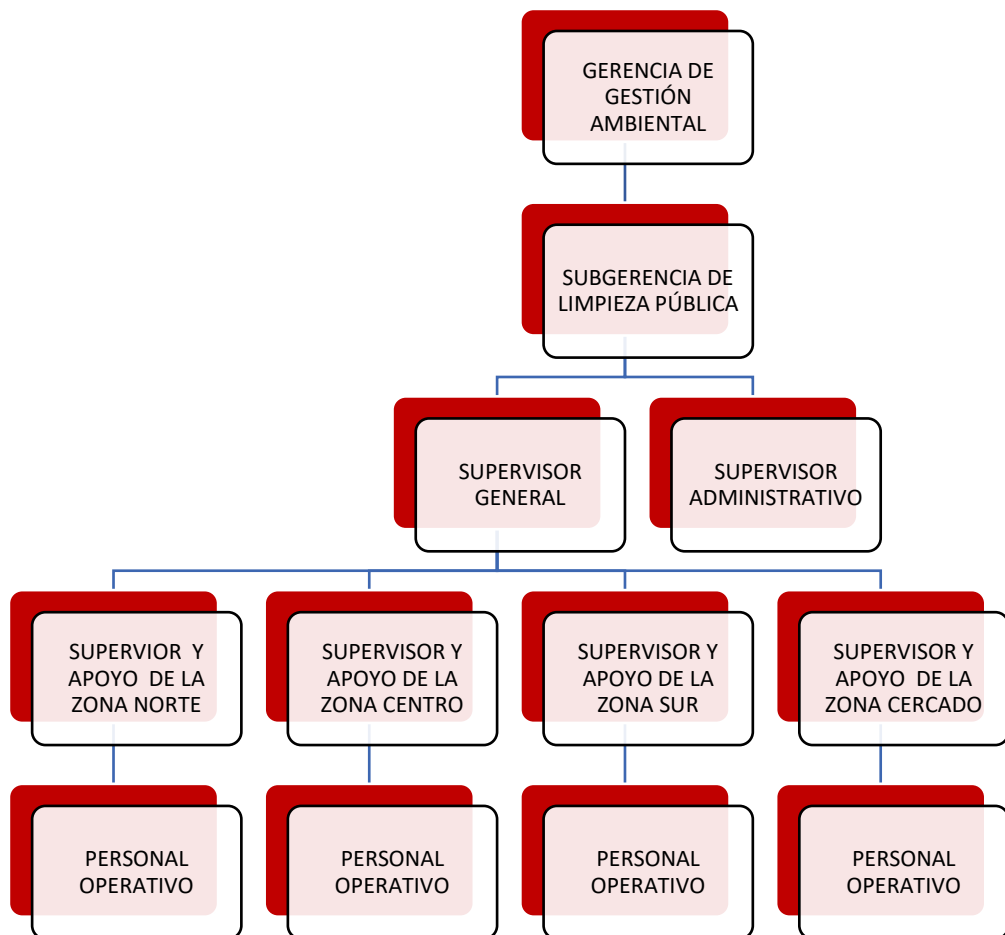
GERENCIA DE GESTIÓN AMBIENTAL

SUBGERENCIA DE LIMPIEZA PÚBLICA

SUPERVISOR GENERAL

SUPERVISOR ADMINISTRATIVO

SUPERVIOR Y APOYO DE LA ZONA NORTE

SUPERVISOR Y APOYO DE LA ZONA CENTRO

SUPERVISOR Y APOYO DE LA ZONA SUR

SUPERVISOR Y APOYO DE LA ZONA CERCADO

PERSONAL OPERATIVO

PERSONAL OPERATIVO

PERSONAL OPERATIVO

PERSONAL OPERATIVO